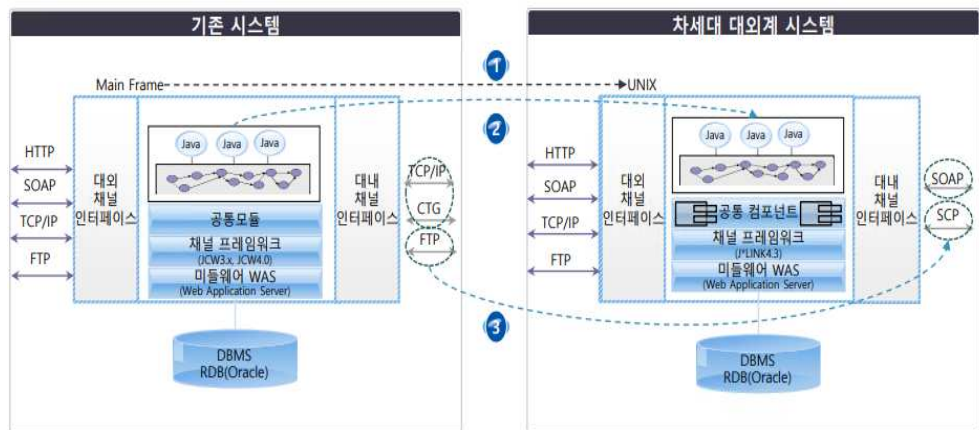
기존 시스템

Main Frame

HTTP
SOAP
TCP/IP
FTP

대외 채널 인터페이스

Java Java Java

공통모듈
채널 프레임워크
(JCW3.x, JCW4.0)
미들웨어 WAS
(Web Application Server)

대내 채널 인터페이스

TCP/IP
CTG
FTP

DBMS
RDB(Oracle)

1
2
3

차세대 대외계 시스템

UNIX

HTTP
SOAP
TCP/IP
FTP

대외 채널 인터페이스

Java Java Java

공통 컴포넌트
채널 프레임워크
(J*LINK4.3)
미들웨어 WAS
(Web Application Server)

대내 채널 인터페이스

SOAP
SCP

DBMS
RDB(Oracle)